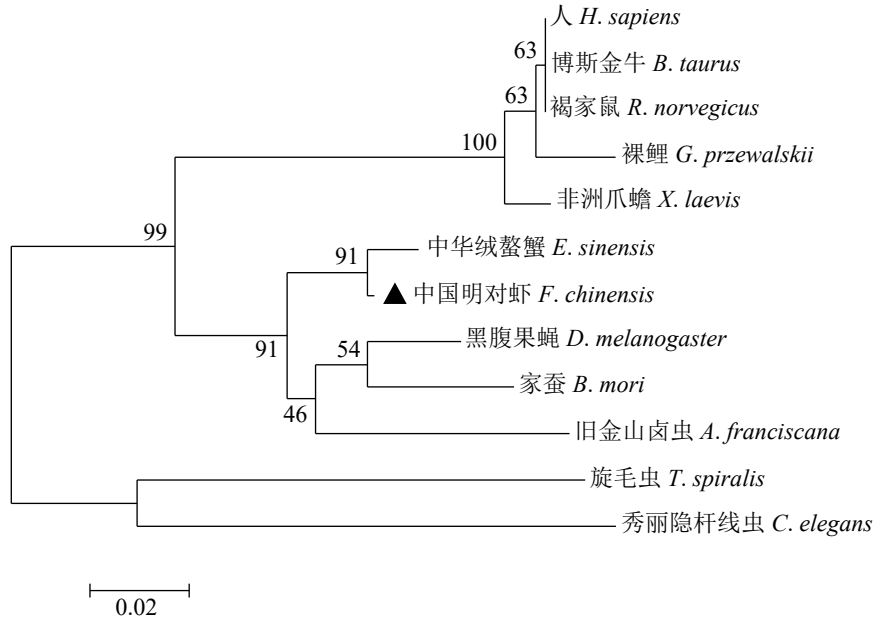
人 *H. sapiens*
63
博斯金牛 *B. taurus*
63
褐家鼠 *R. norvegicus*
100
裸鲤 *G. przewalskii*
非洲爪蟾 *X. laevis*
99
91
中华绒螯蟹 *E. sinensis*
▲ 中国明对虾 *F. chinensis*
91
54
黑腹果蝇 *D. melanogaster*
家蚕 *B. mori*
46
旧金山卤虫 *A. franciscana*
旋毛虫 *T. spiralis*
秀丽隐杆线虫 *C. elegans*
0.02